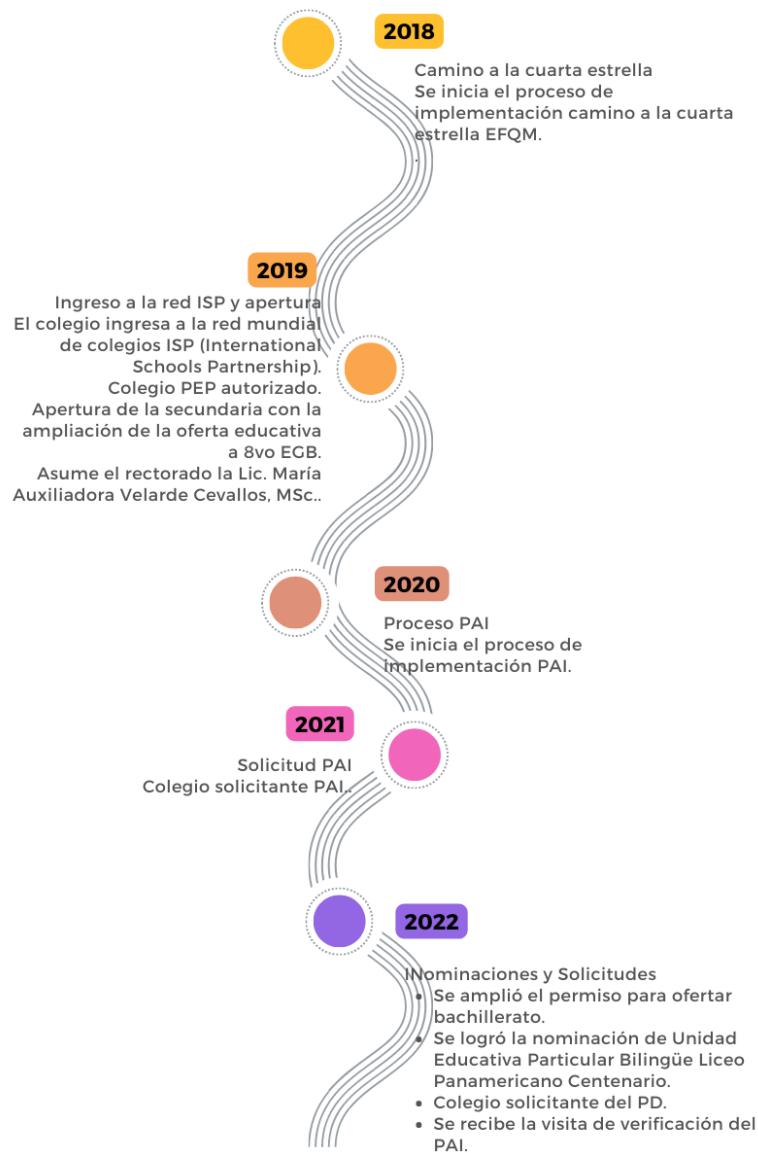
2018

Camino a la cuarta estrella
Se inicia el proceso de implementación camino a la cuarta estrella EFQM.
.

2019

Ingreso a la red ISP y apertura
El colegio ingresa a la red mundial de colegios ISP (International Schools Partnership).
Colegio PEP autorizado.
Apertura de la secundaria con la ampliación de la oferta educativa a 8vo EGB.
Asume el rectorado la Lic. María Auxiliadora Velarde Cevallos, MSc..

2020

Proceso PAI
Se inicia el proceso de implementación PAI.

2021

Solicitud PAI
Colegio solicitante PAI..

2022

INominaciones y Solicitudes
- Se amplió el permiso para ofertar bachillerato.
- Se logró la nominación de Unidad Educativa Particular Bilingüe Liceo Panamericano Centenario.
- Colegio solicitante del PD.
- Se recibe la visita de verificación del PAI.